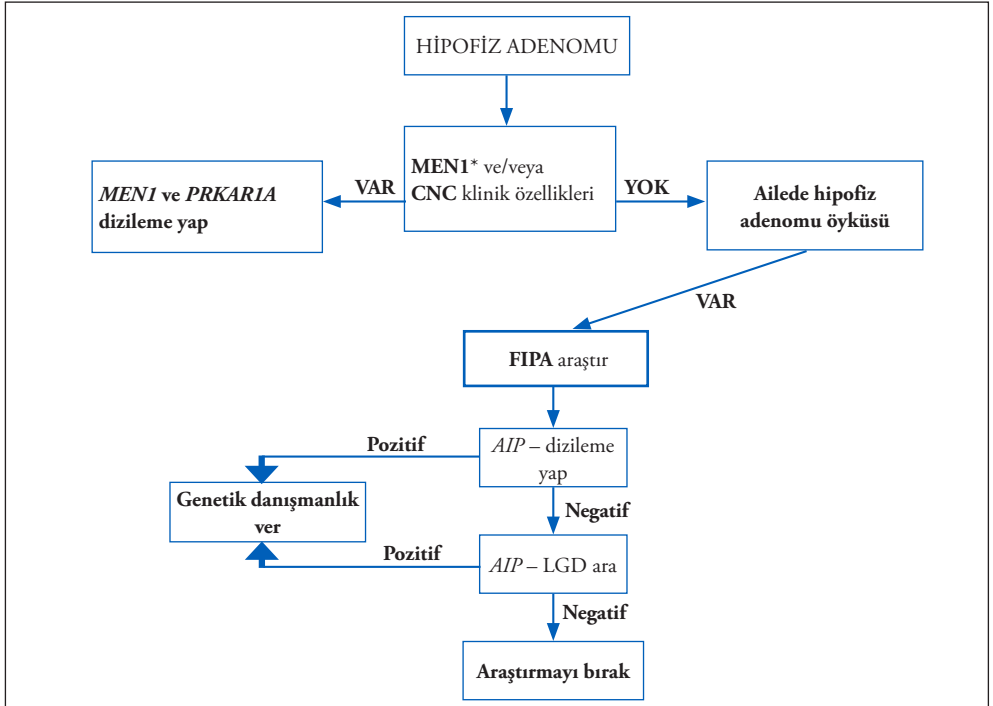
HİPOFİZ ADENOMU

**MEN1*** ve/veya **CNC** klinik özellikleri

VAR

***MEN1* ve *PRKAR1A* dizileme yap**

YOK

**Ailede hipofiz adenomu öyküsü**

VAR

**FIPA** araştır

*AIP* – dizileme yap

Pozitif

**Genetik danışmanlık ver**

Negatif

*AIP* – LGD ara

Pozitif

Negatif

**Araştırmayı bırak**